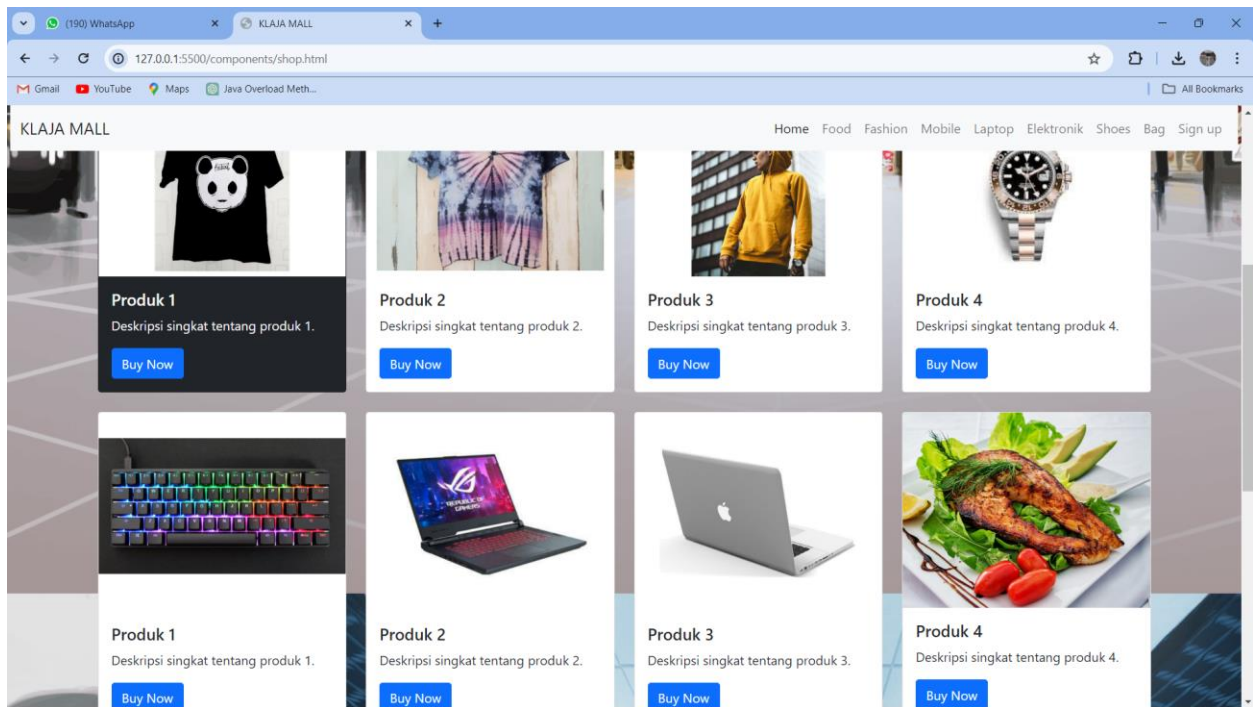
(190) WhatsApp
KLAJA MALL
127.0.0.1:5500/components/shop.html
Gmail YouTube Maps Java Overload Meth...
All Bookmarks

KLAJA MALL
Home Food Fashion Mobile Laptop Elektronik Shoes Bag Sign up

Produk 1
Deskripsi singkat tentang produk 1.
Buy Now

Produk 2
Deskripsi singkat tentang produk 2.
Buy Now

Produk 3
Deskripsi singkat tentang produk 3.
Buy Now

Produk 4
Deskripsi singkat tentang produk 4.
Buy Now

Produk 1
Deskripsi singkat tentang produk 1.
Buy Now

Produk 2
Deskripsi singkat tentang produk 2.
Buy Now

Produk 3
Deskripsi singkat tentang produk 3.
Buy Now

Produk 4
Deskripsi singkat tentang produk 4.
Buy Now